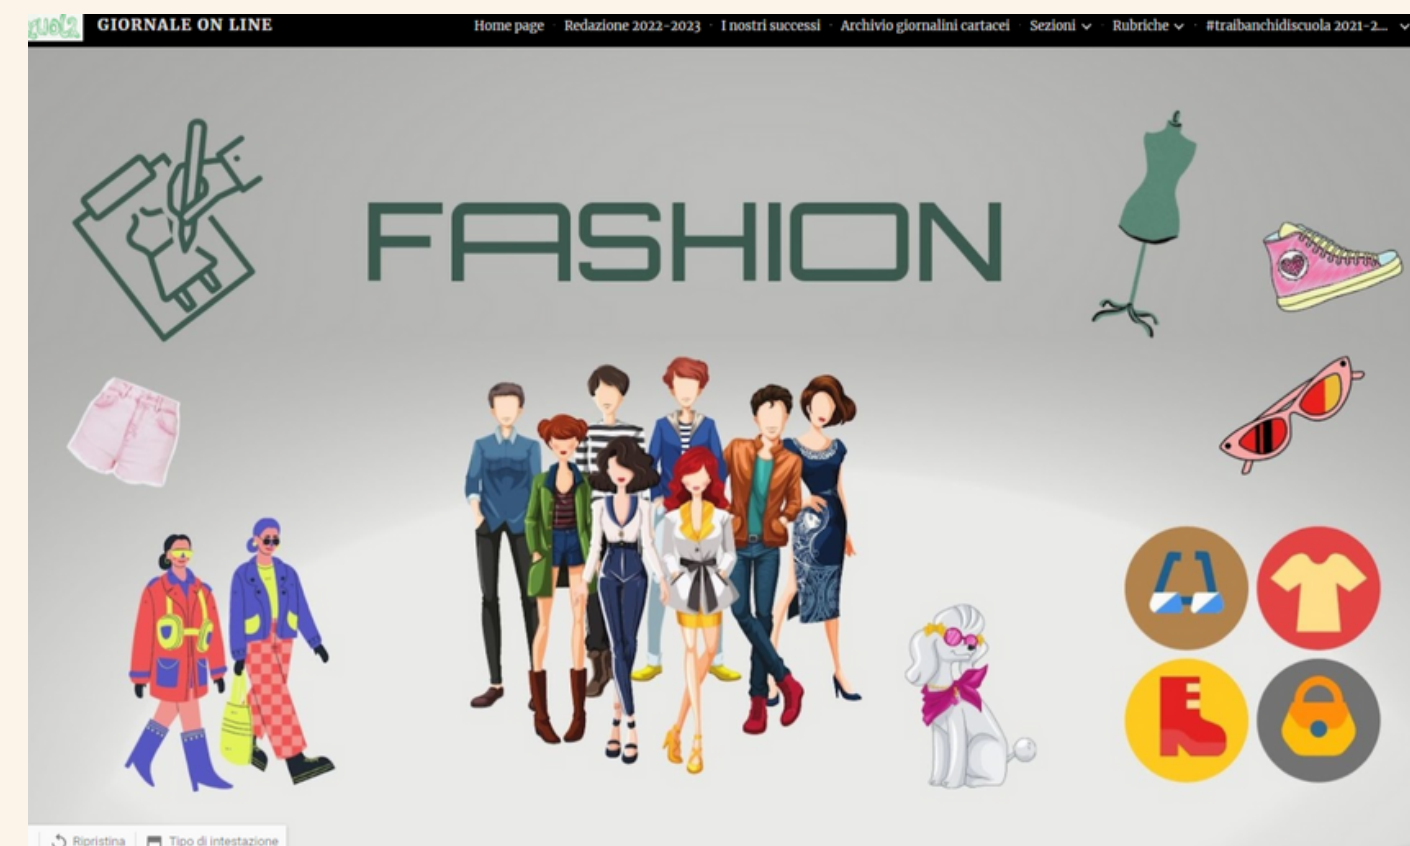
uola GIORNALE ON LINE

Home page · Redazione 2022-2023 · I nostri successi · Archivio giornalini cartacei · Sezioni · Rubriche · #traibanchidiscuola 2021-2...

FASHION

Ripristina | Tipo di intestazione